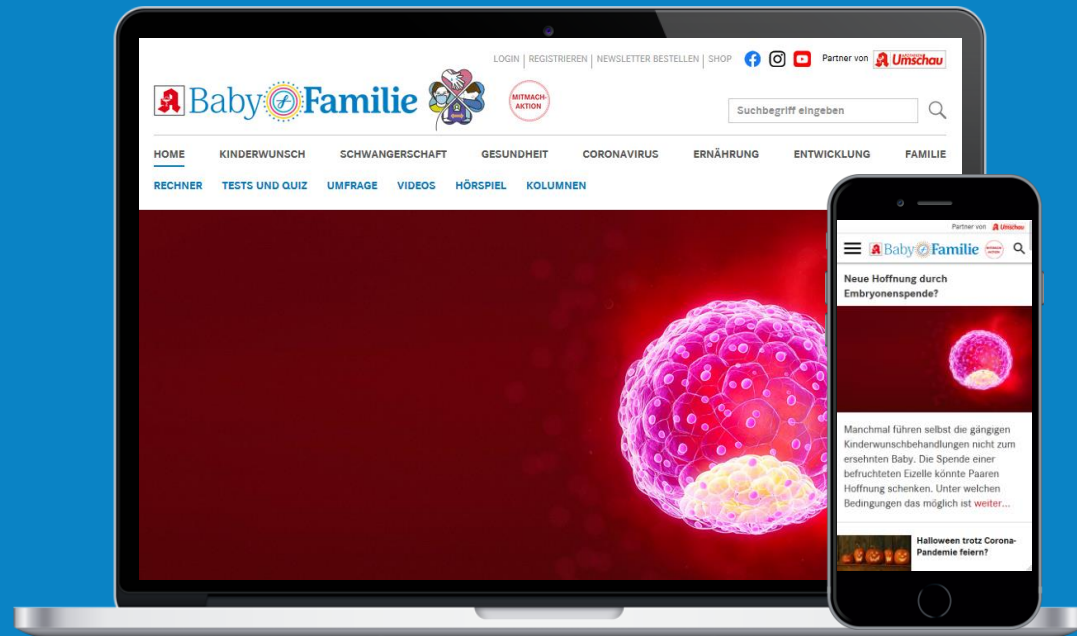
LOGIN | REGISTRIEREN | NEWSLETTER BESTELLEN | SHOP

Partner von Umschau

Baby Familie

MITMACH-AKTION

Suchbegriff eingeben

HOME KINDERWUNSCH SCHWANGERSCHAFT GESUNDHEIT CORONAVIRUS ERNÄHRUNG ENTWICKLUNG FAMILIE

RECHNER TESTS UND QUIZ UMFRAGE VIDEOS HÖRSPIEL KOLUMNEN

Partner von Umschau

Baby Familie

Neue Hoffnung durch Embryonenspende?

Manchmal führen selbst die gängigen Kinderwunschbehandlungen nicht zum ersehnten Baby. Die Spende einer befruchteten Eizelle könnte Paaren Hoffnung schenken. Unter welchen Bedingungen das möglich ist weiter...

Halloween trotz Corona-Pandemie feiern?